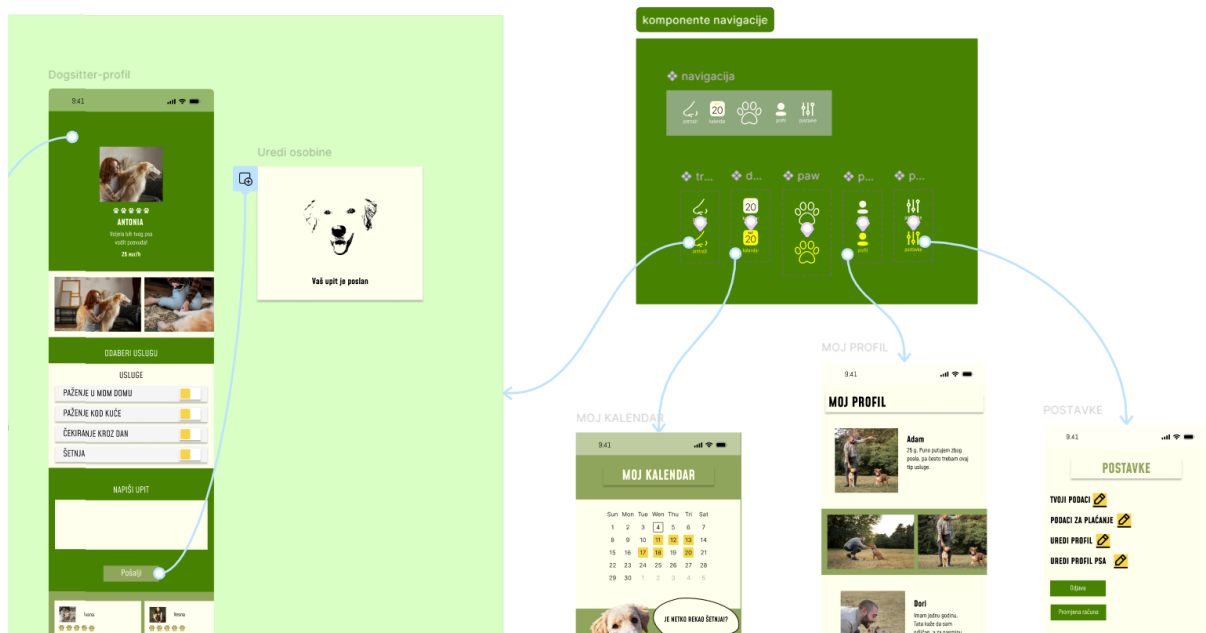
Dogsitter-profil

9:41

ANTONIA

Voljela bih tvog psa voditi posvuda!

25 eur/h

ODABERI USLUGU

USLUGE

PAŽENJE U MOM DOMU

PAŽENJE KOD KUĆE

ČEKIRANJE KROZ DAN

ŠETNJA

NAPIŠI UPIT

Pošalji

Ivana

Ivana

Uredi osobine

Vaš upit je poslan

komponente navigacije

navigacija

početna

20

kalendar

profil

postavke

tr...

d...

paw

p...

p...

20

20

kalendar

profil

postavke

MOJ PROFIL

9:41

MOJ PROFIL

Adam

25 g. Puno putujem zbog posla, pa baš trebam ovaj tip usluge.

Dori

Imam jednu godinu. Tata kaže da sam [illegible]

POSTAVKE

9:41

POSTAVKE

TVOJI PODACI

PODACI ZA PLAĆANJE

UREDI PROFIL

UREDI PROFIL PSA

Odjava

Promjena računa

MOJ KALENDAR

9:41

MOJ KALENDAR

| Sun | Mon | Tue | Wen | Thu | Tri | Sat |
|---|---|---|---|---|---|---|
| 1 | 2 | 3 | 4 | 5 | 6 | 7 |
| 8 | 9 | 10 | 11 | 12 | 13 | 14 |
| 15 | 16 | 17 | 18 | 19 | 20 | 21 |
| 22 | 23 | 24 | 25 | 26 | 27 | 28 |
| 29 | 30 | 1 | 2 | 3 | 4 | 5 |

JE NETKO REKAO ŠETNJA?!